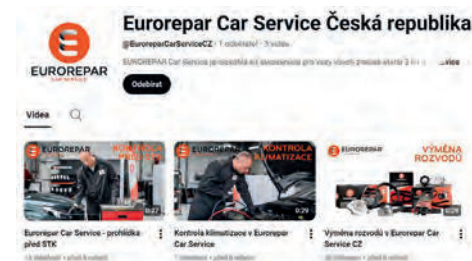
EUROREPAR
CAR SERVICE

Eurorepar Car Service Česká republika

@EuroreparCarServiceCZ · 1 odběratel · 3 videa

EUROREPAR Car Service je moderní síť autoservisů pro vozy všech značek starších 3 let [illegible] ...více

Odebírat

Videa

EUROREPAR
KONTROLA PŘED STK
0:27
Eurorepar Car Service - prohlídka před STK
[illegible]

EUROREPAR
KONTROLA KLIMATIZACE
0:29
Kontrola klimatizace v Eurorepar Car Service
1 zhlédnutí • před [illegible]

EUROREPAR
VÝMĚNA ROZVODŮ
0:29
Výměna rozvodů v Eurorepar Car Service CZ
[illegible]